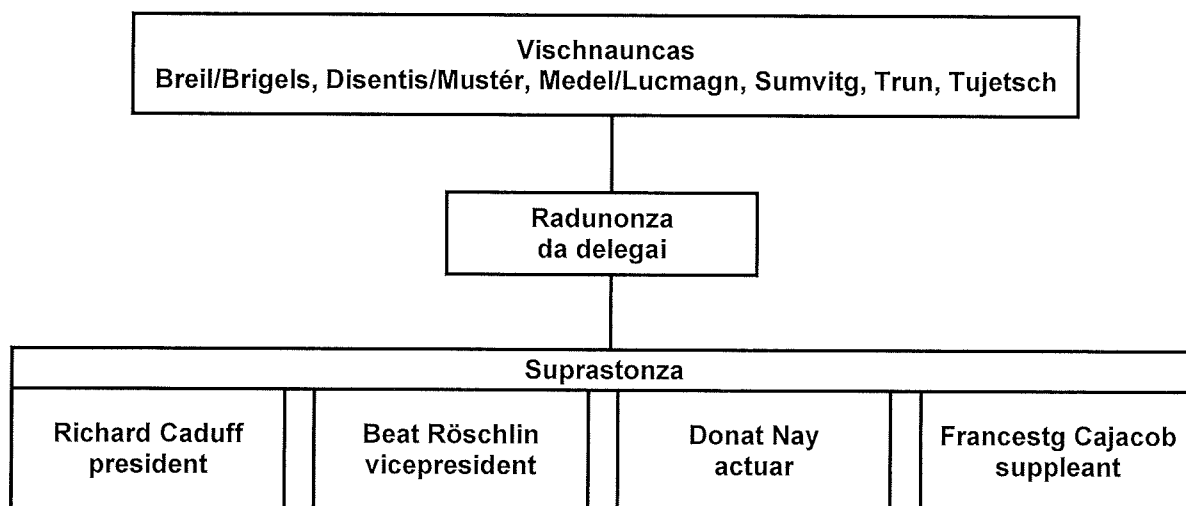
Vischnauncas
Breil/Brigels, Disentis/Mustér, Medel/Lucmagn, Sumvitg, Trun, Tujetsch

Radunonza
da delegai

Suprastonza

Richard Caduff
president

Beat Röschlin
vicepresident

Donat Nay
actuar

Francestg Cajacob
suppleant